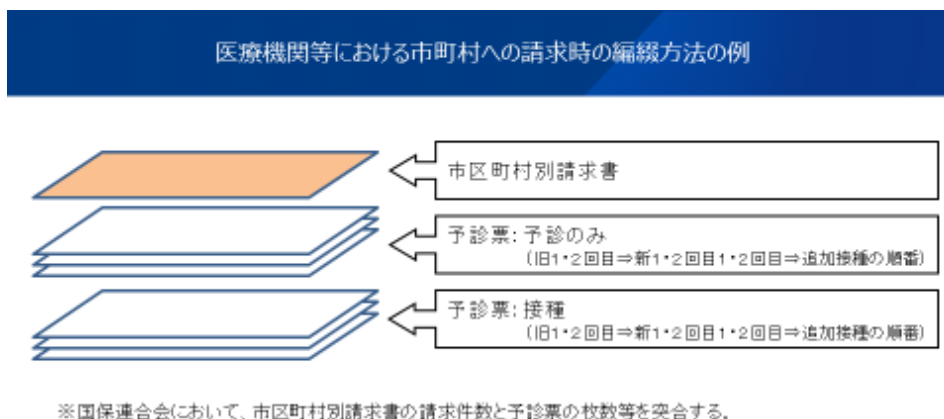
医療機関等における市町村への請求時の編綴方法の例

市区町村別請求書

予診票：予診のみ
（旧1・2回目⇒新1・2回目1・2回目⇒追加接種の順番）

予診票：接種
（旧1・2回目⇒新1・2回目1・2回目⇒追加接種の順番）

※国保連合会において、市区町村別請求書の請求件数と予診票の枚数等を突合する。